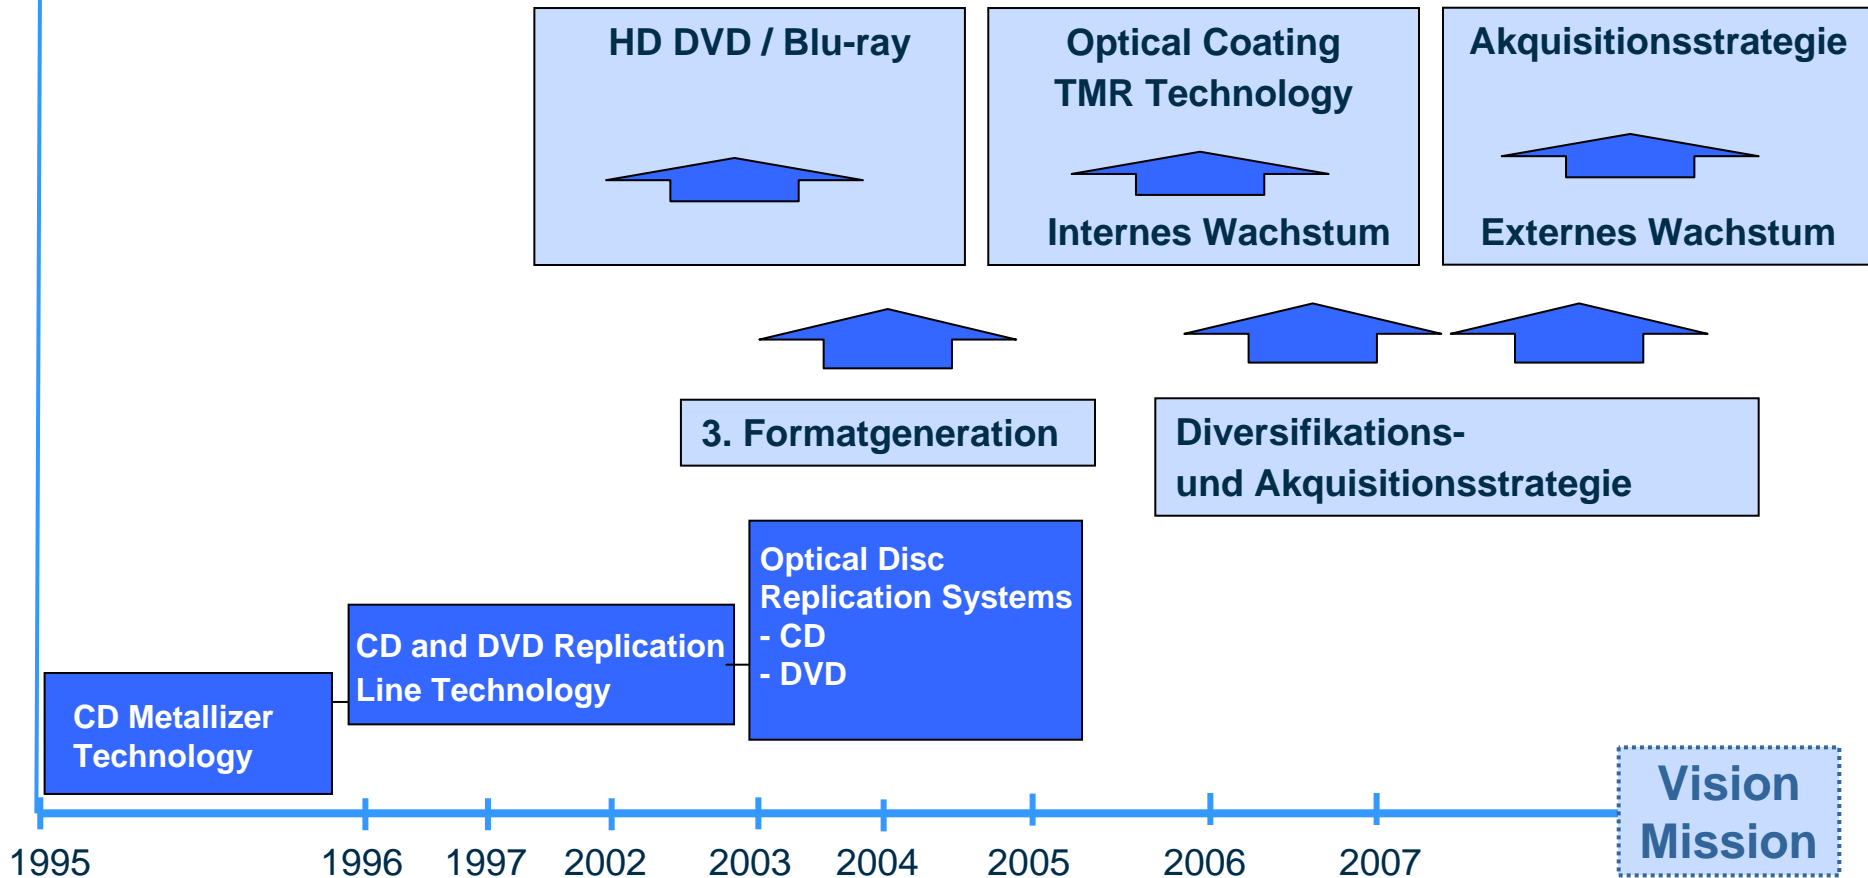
HD DVD / Blu-ray

Optical Coating
TMR Technology

Internes Wachstum

Akquisitionsstrategie

Externes Wachstum

3. Formatgeneration

Diversifikations-
und Akquisitionsstrategie

Optical Disc
Replication Systems
- CD
- DVD

CD and DVD Replication
Line Technology

CD Metallizer
Technology

Vision
Mission

1995 1996 1997 2002 2003 2004 2005 2006 2007